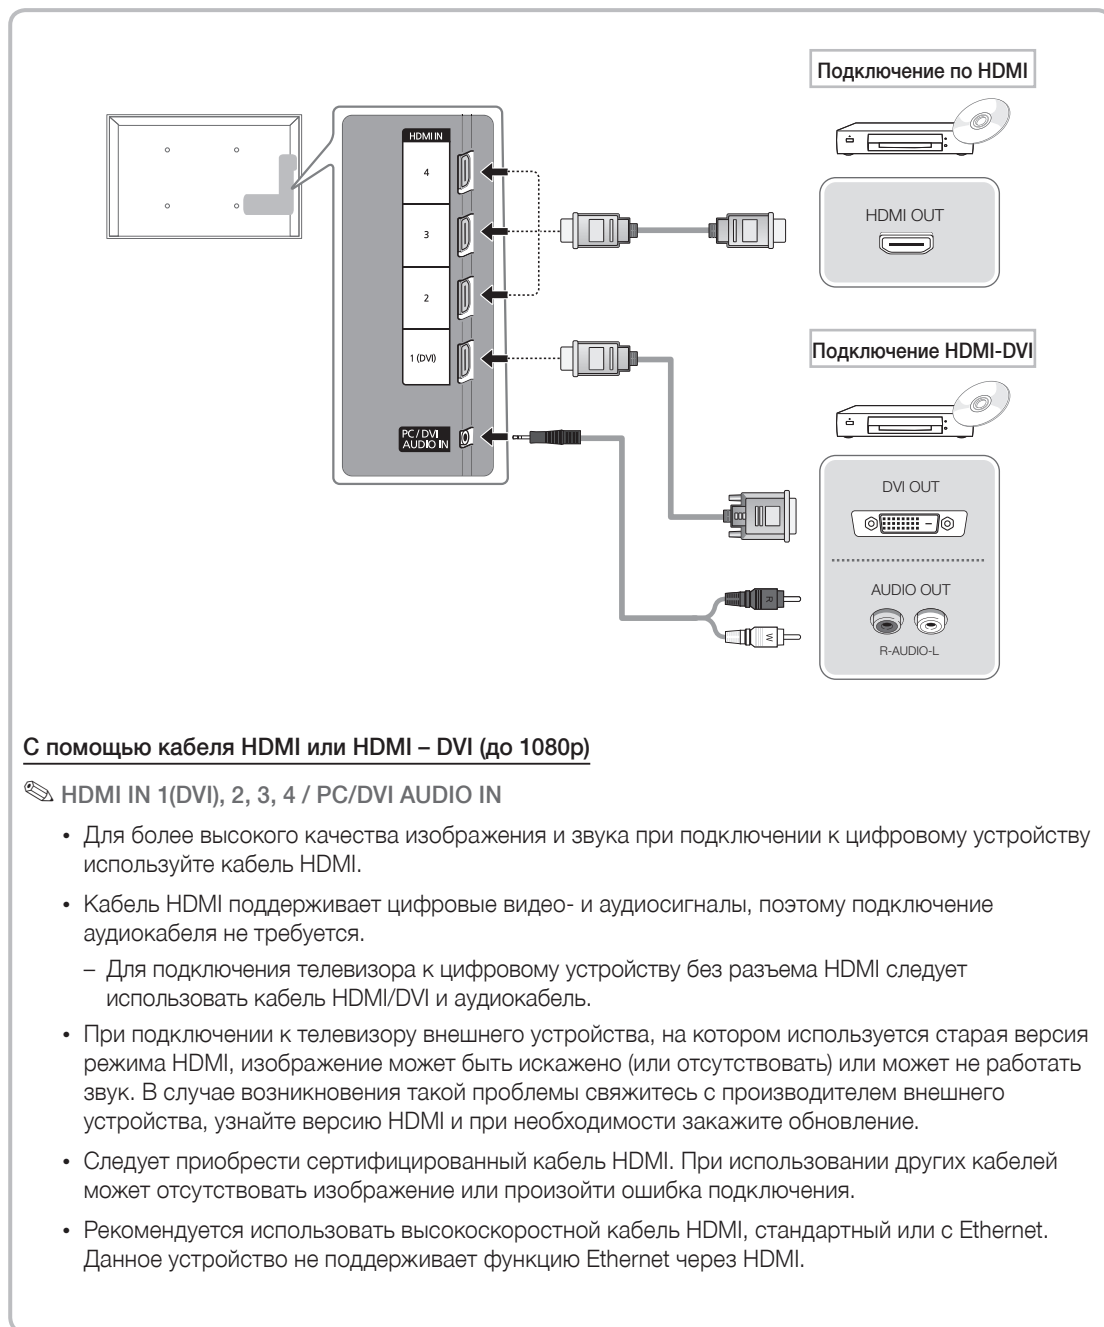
HDMI IN
4
3
2
1 (DVI)
PC / DVI AUDIO IN

Подключение по HDMI

HDMI OUT

Подключение HDMI-DVI

DVI OUT

AUDIO OUT
R-AUDIO-L

R
W

С помощью кабеля HDMI или HDMI – DVI (до 1080p)

✎ HDMI IN 1(DVI), 2, 3, 4 / PC/DVI AUDIO IN

• Для более высокого качества изображения и звука при подключении к цифровому устройству используйте кабель HDMI.

• Кабель HDMI поддерживает цифровые видео- и аудиосигналы, поэтому подключение аудиокабеля не требуется.

– Для подключения телевизора к цифровому устройству без разъема HDMI следует использовать кабель HDMI/DVI и аудиокабель.

• При подключении к телевизору внешнего устройства, на котором используется старая версия режима HDMI, изображение может быть искажено (или отсутствовать) или может не работать звук. В случае возникновения такой проблемы свяжитесь с производителем внешнего устройства, узнайте версию HDMI и при необходимости закажите обновление.

• Следует приобрести сертифицированный кабель HDMI. При использовании других кабелей может отсутствовать изображение или произойти ошибка подключения.

• Рекомендуется использовать высокоскоростной кабель HDMI, стандартный или с Ethernet. Данное устройство не поддерживает функцию Ethernet через HDMI.